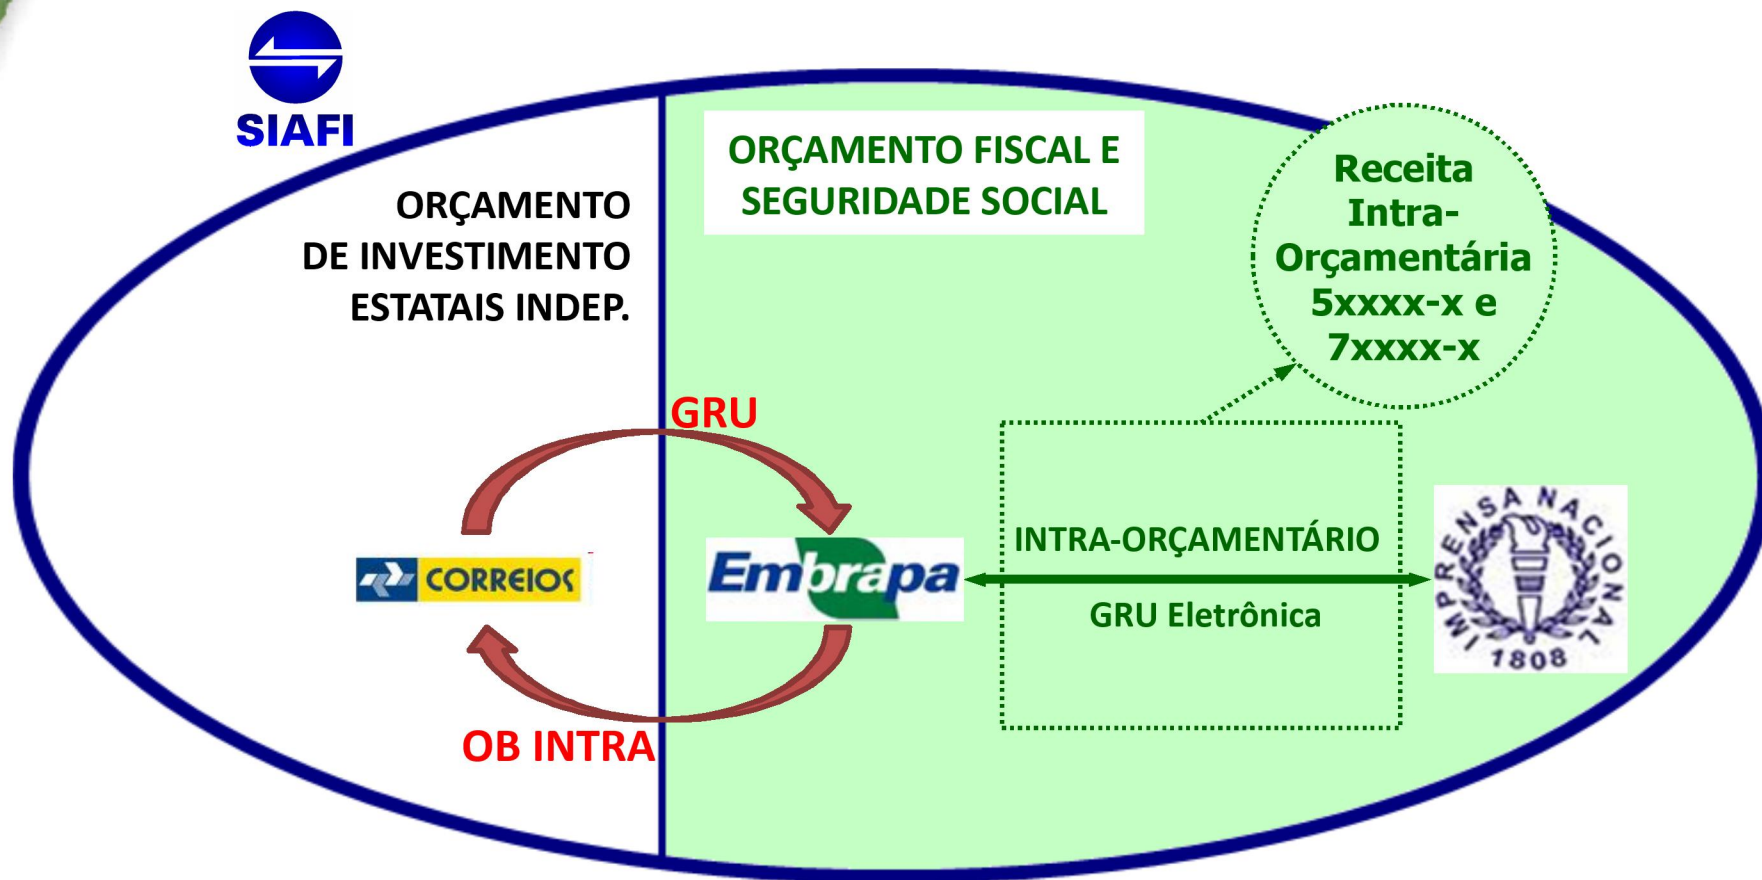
SIAFI

ORÇAMENTO DE INVESTIMENTO ESTATAIS INDEP.

ORÇAMENTO FISCAL E SEGURIDADE SOCIAL

Receita Intra-Orçamentária 5xxxx-x e 7xxxx-x

GRU

CORREIOS

Embrapa

OB INTRA

INTRA-ORÇAMENTÁRIO

GRU Eletrônica

IMPRENSA NACIONAL 1808